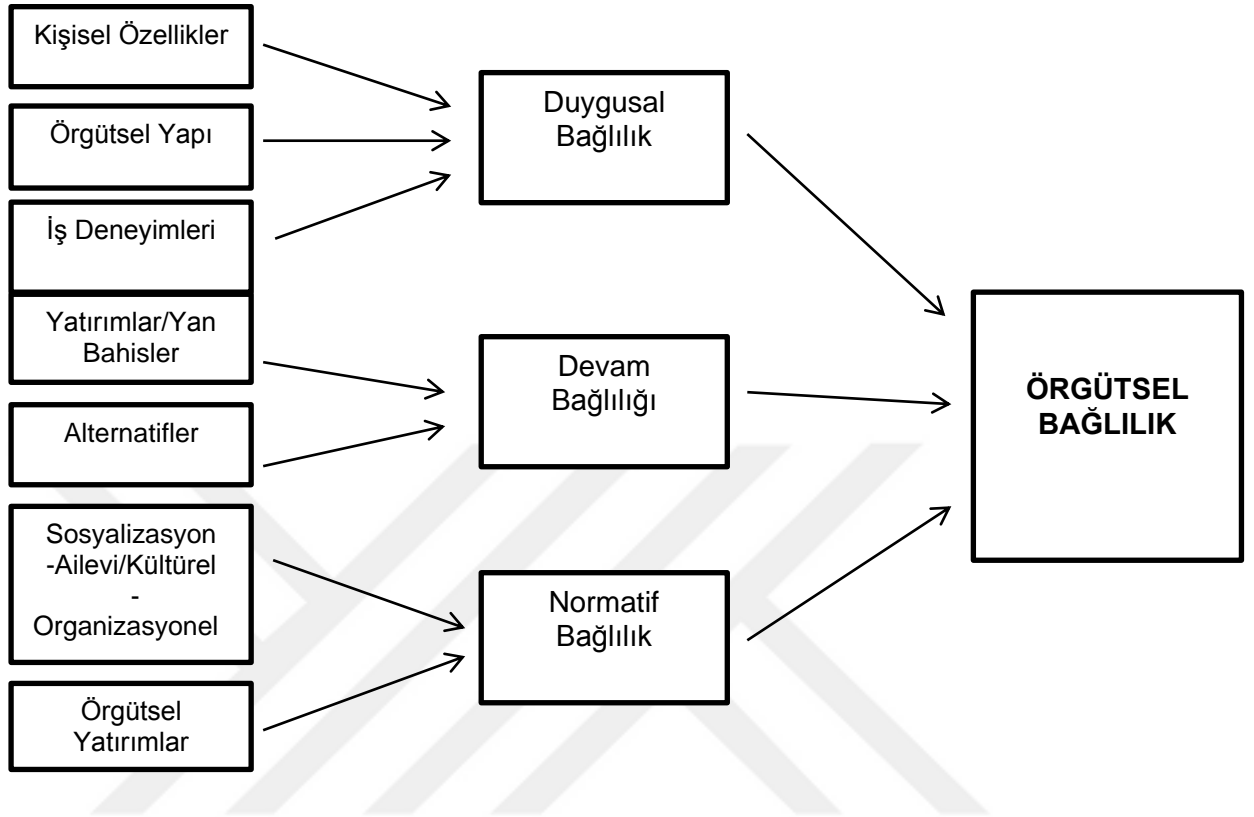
Kişisel Özellikler

Örgütsel Yapı

İş Deneyimleri

Yatırımlar/Yan Bahisler

Alternatifler

Sosyalizasyon -Ailevi/Kültürel - Organizasyonel

Örgütsel Yatırımlar

Duygusal Bağlılık

Devam Bağlılığı

Normatif Bağlılık

ÖRGÜTSEL BAĞLILIK